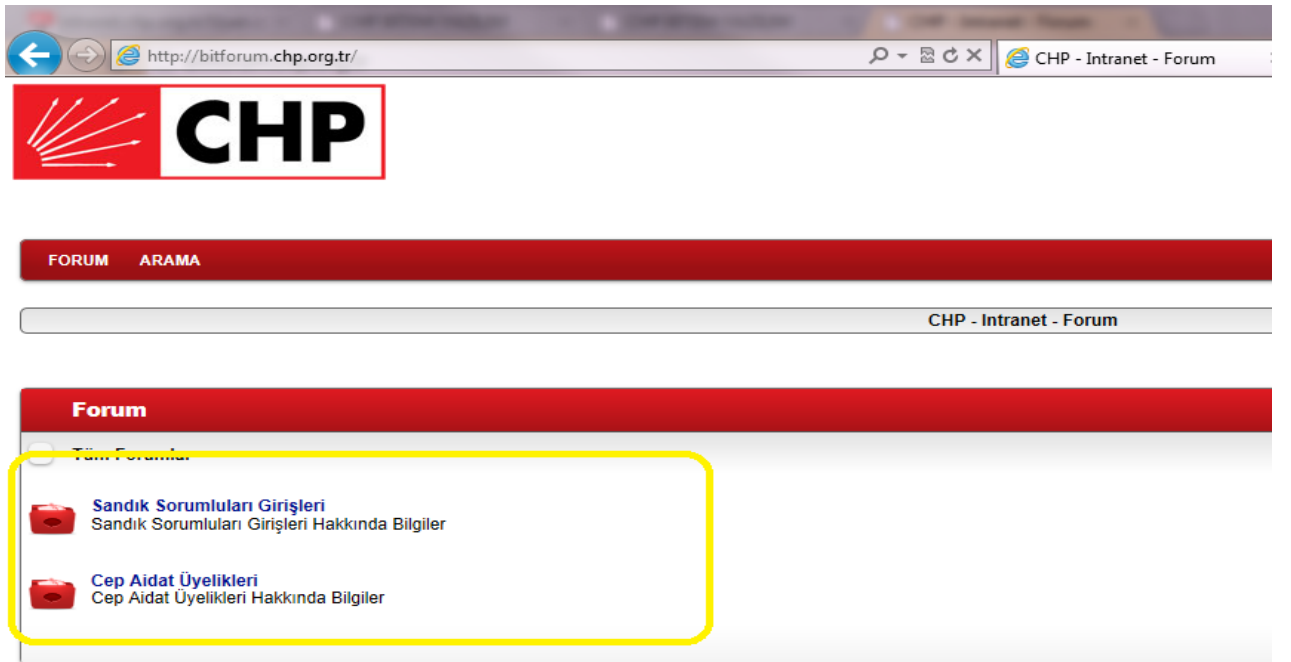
http://bitforum.chp.org.tr/

CHP - Intranet - Forum

CHP

FORUM ARAMA

CHP - Intranet - Forum

Forum

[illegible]

Sandık Sorumluları Girişleri
Sandık Sorumluları Girişleri Hakkında Bilgiler

Cep Aidat Üyelikleri
Cep Aidat Üyelikleri Hakkında Bilgiler